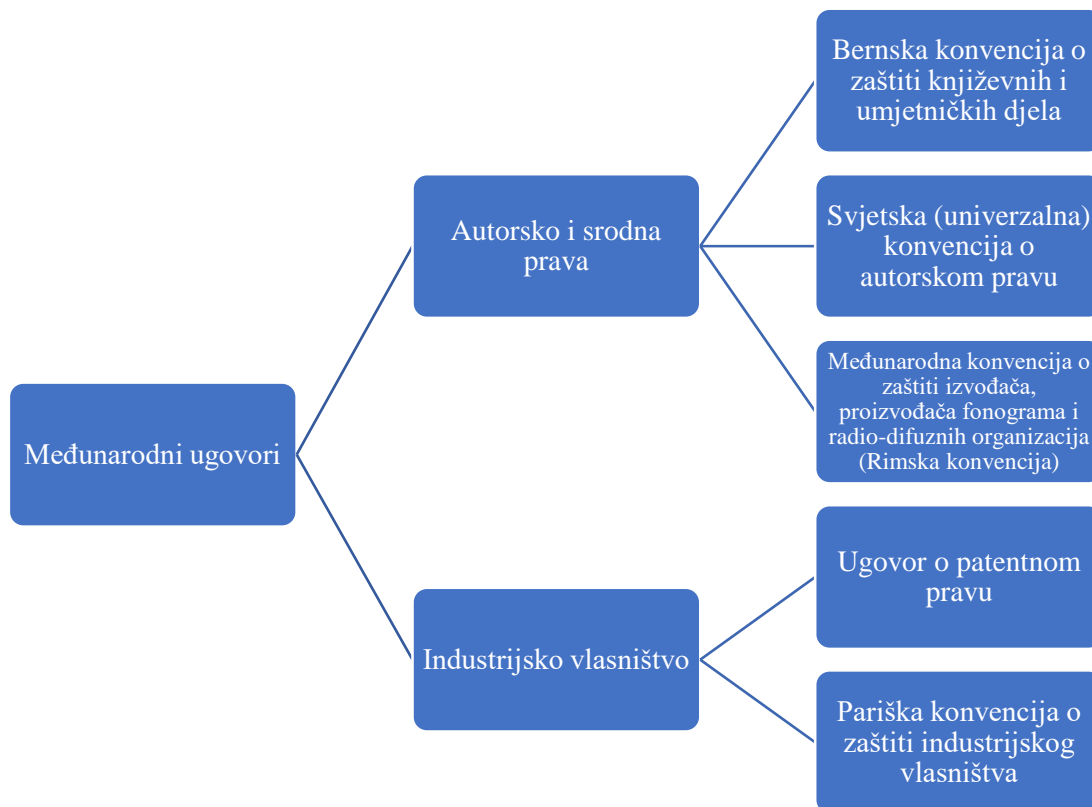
Međunarodni ugovori

Autorsko i srodna prava

Bernska konvencija o zaštiti književnih i umjetničkih djela

Svjetska (univerzalna) konvencija o autorskom pravu

Međunarodna konvencija o zaštiti izvođača, proizvođača fonograma i radio-difuznih organizacija (Rimska konvencija)

Industrijsko vlasništvo

Ugovor o patentnom pravu

Pariška konvencija o zaštiti industrijskog vlasništva